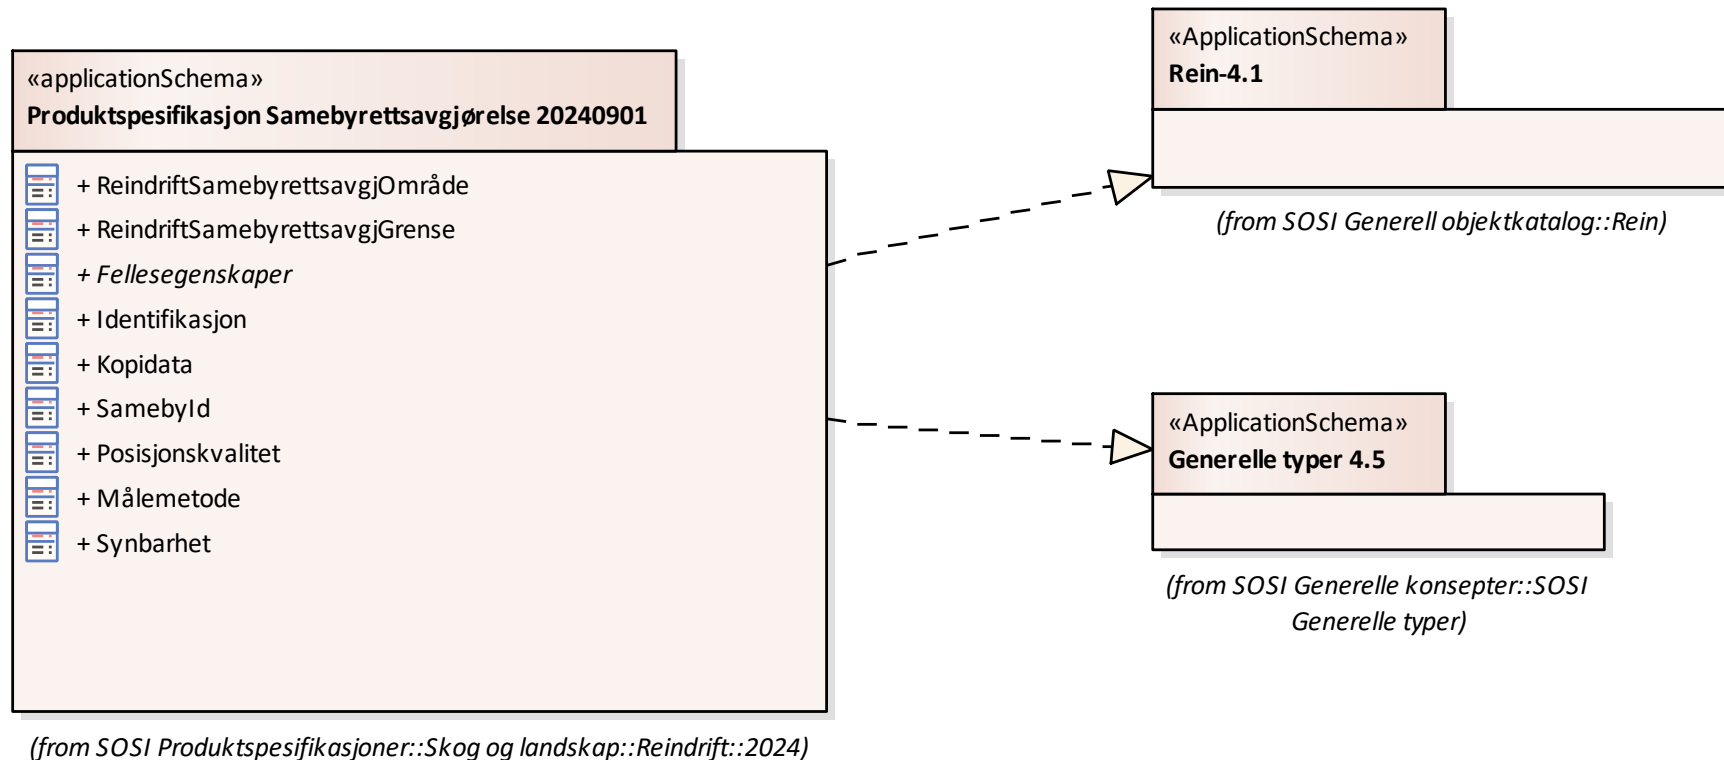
«applicationSchema»
**Produktspesifikasjon Samebyrettsavgjørelse 20240901**

+ ReindriftSamebyrettsavgjOmråde
+ ReindriftSamebyrettsavgjGrense
+ *Fellesegenskaper*
+ Identifikasjon
+ Kopidata
+ SamebyId
+ Posisjonskvalitet
+ Målemetode
+ Synbarhet

(from SOSI Produktspesifikasjoner::Skog og landskap::Reindrift::2024)

«ApplicationSchema»
**Rein-4.1**

(from SOSI Generell objektkatalog::Rein)

«ApplicationSchema»
**Generelle typer 4.5**

(from SOSI Generelle konsepter::SOSI Generelle typer)